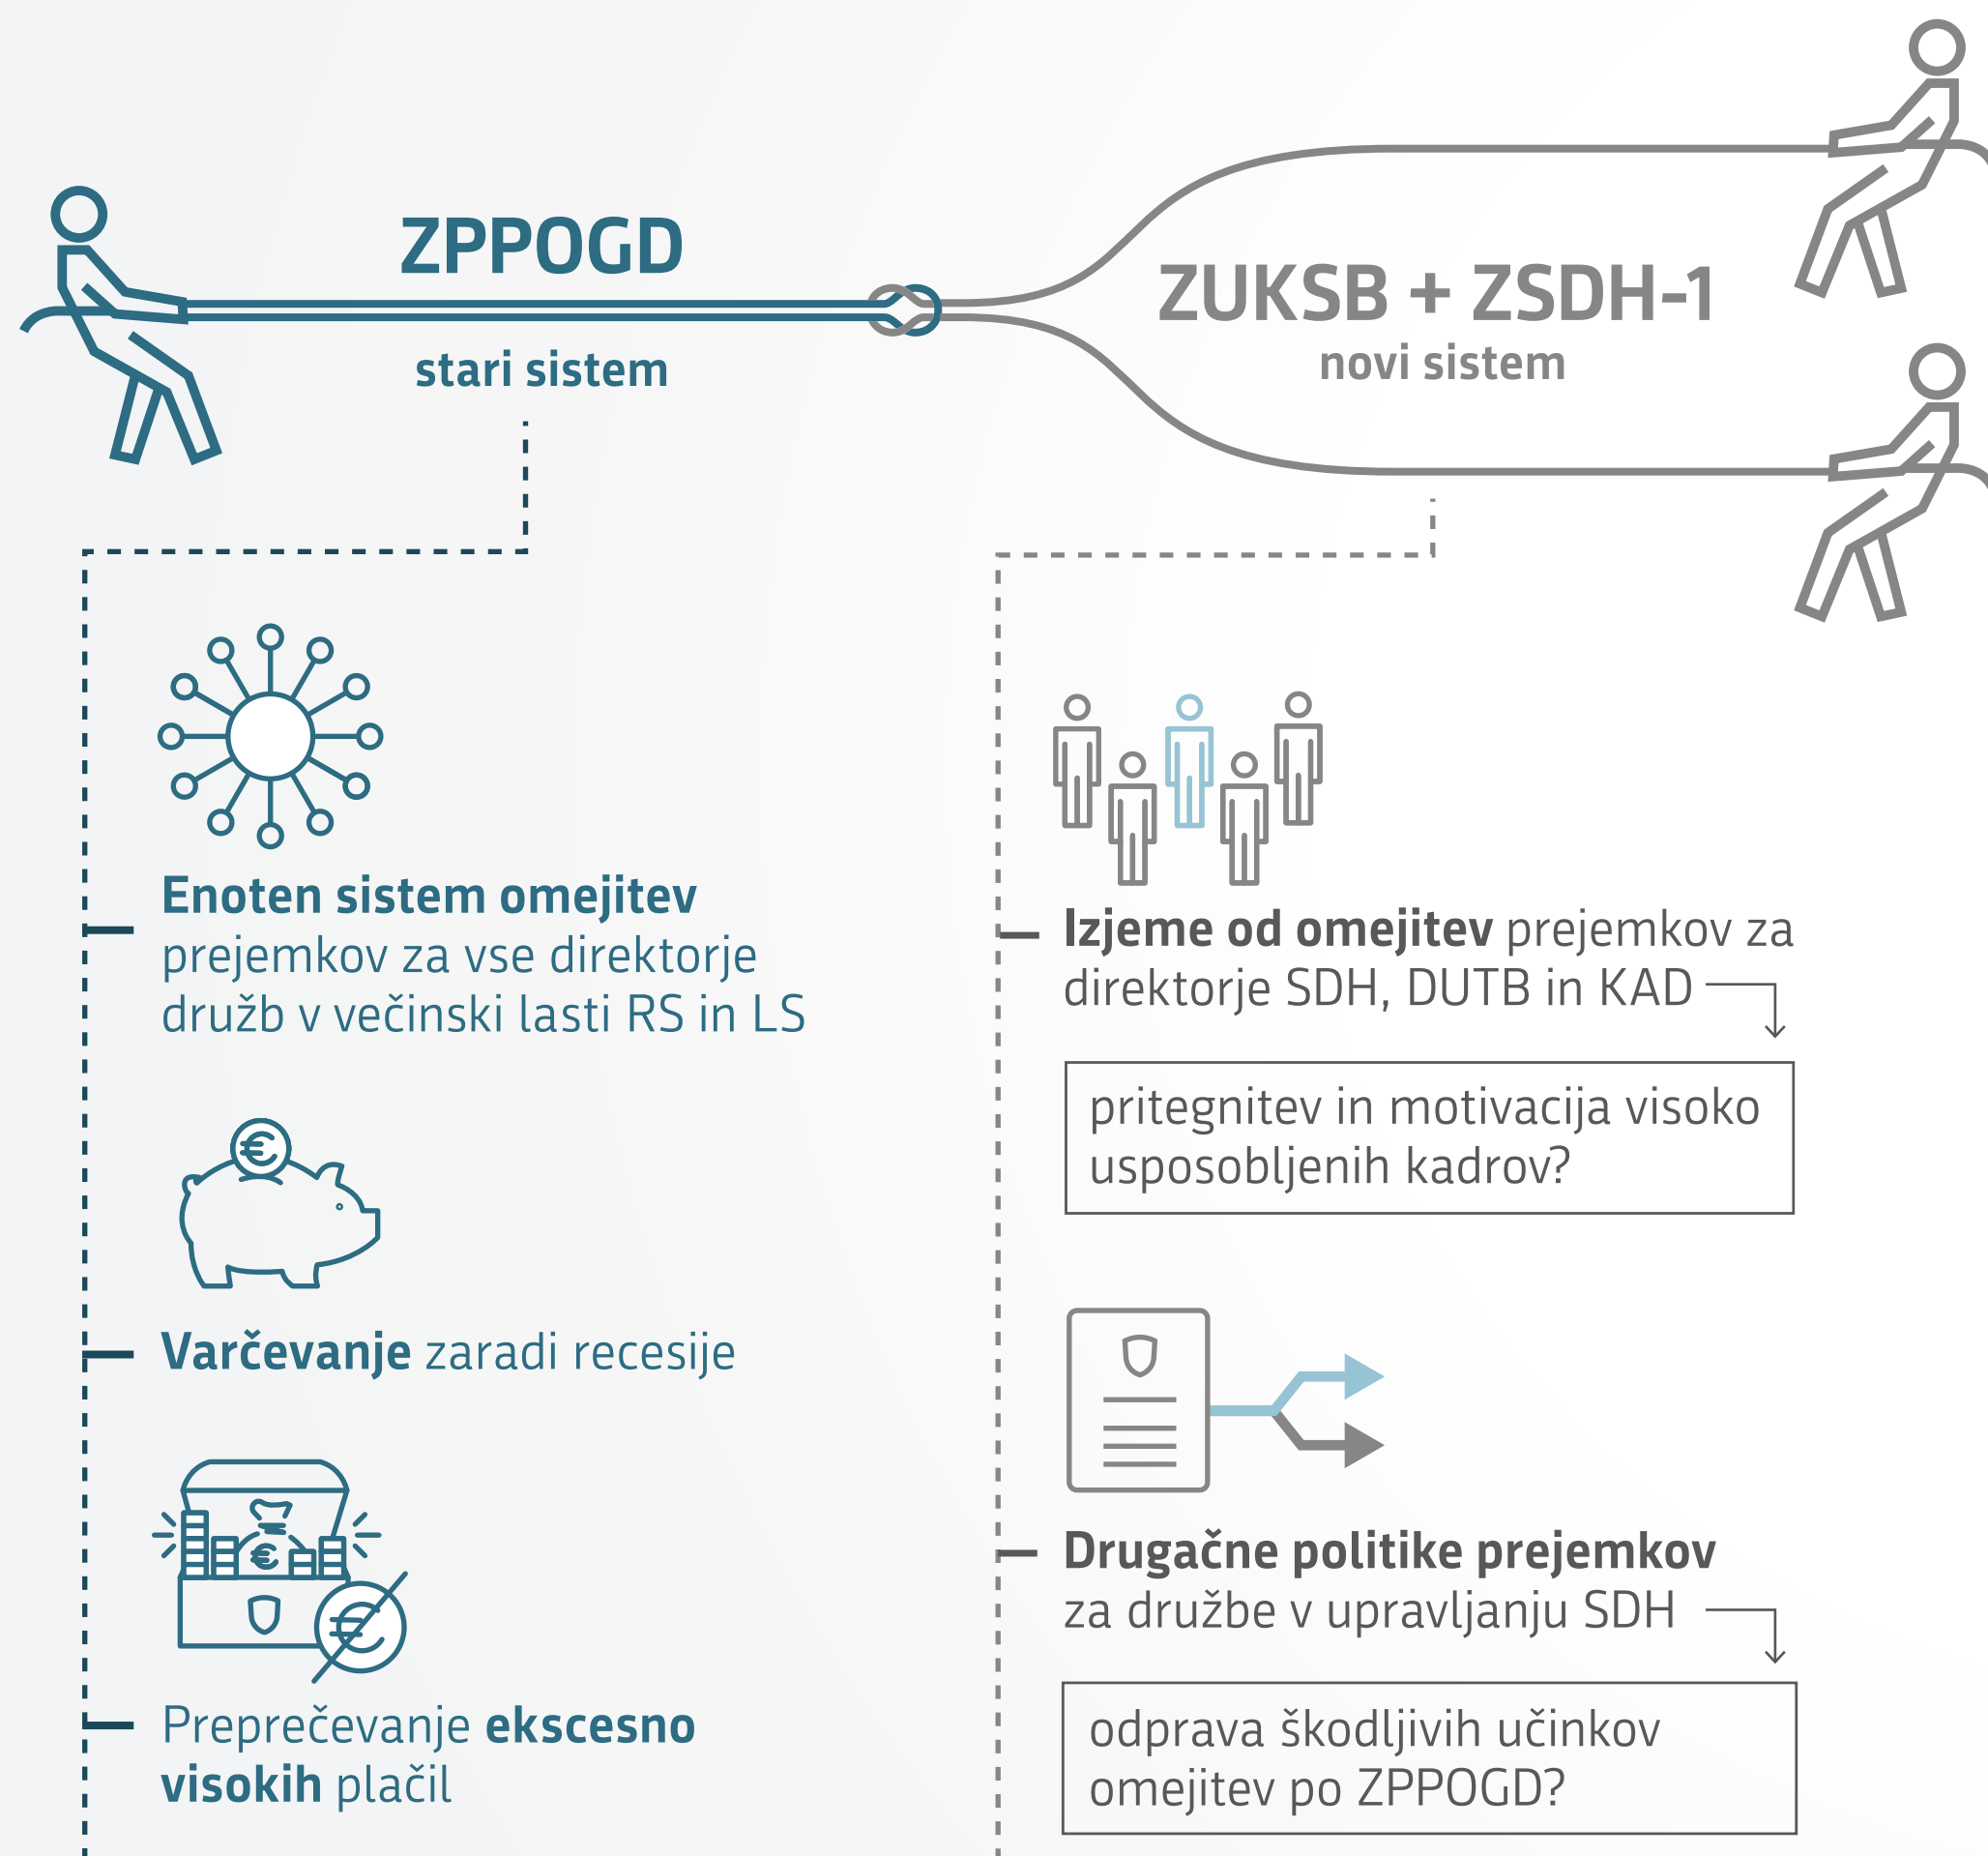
ZPPOGD

stari sistem

ZUKSB + ZSDH-1

novi sistem

Enoten sistem omejitev prejemkov za vse direktorje družb v večinski lasti RS in LS

Varčevanje zaradi recesije

Preprečevanje ekscesno visokih plačil

Izjeme od omejitev prejemkov za direktorje SDH, DUTB in KAD

pritegnitev in motivacija visoko usposobljenih kadrov?

Drugačne politike prejemkov za družbe v upravljanju SDH

odprava škodljivih učinkov omejitev po ZPPOGD?